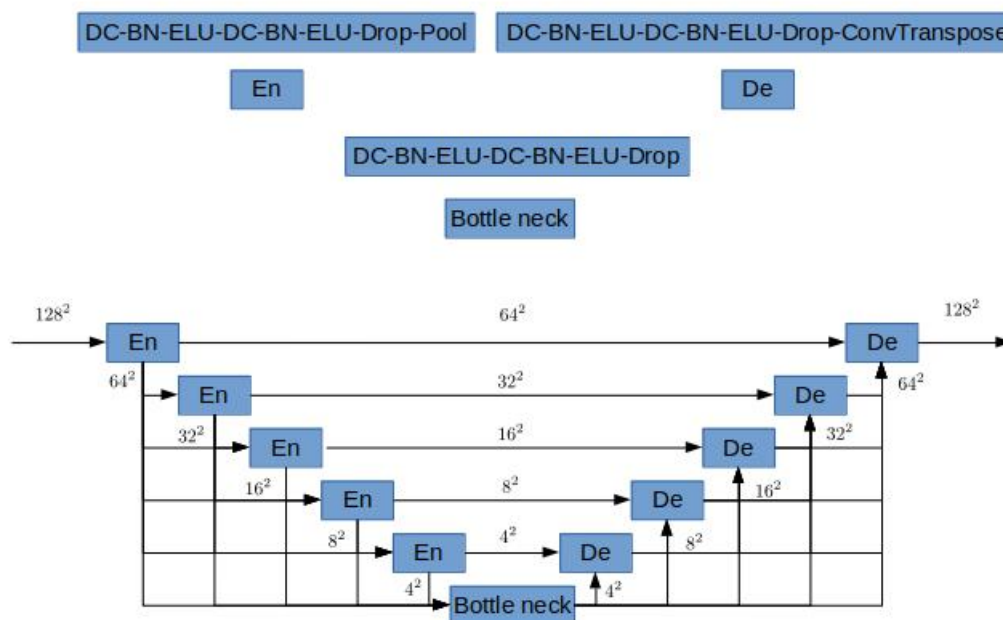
DC-BN-ELU-DC-BN-ELU-Drop-Pool

DC-BN-ELU-DC-BN-ELU-Drop-ConvTranspose

En

De

DC-BN-ELU-DC-BN-ELU-Drop

Bottle neck

$128^2$

$64^2$

$128^2$

En

De

$64^2$

En

$32^2$

De

$64^2$

$32^2$

En

$16^2$

De

$32^2$

$16^2$

En

$8^2$

De

$16^2$

$8^2$

En

$4^2$

De

$8^2$

$4^2$

Bottle neck

$4^2$